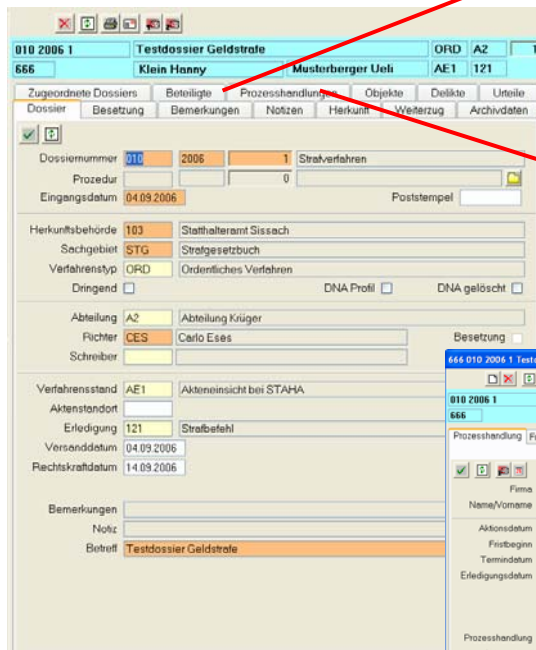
010 2006 1 | Testdossier Geldstrafe | ORD | A2
666 | Klein Hanny | Musterberger Ueli | AE1 | 121

Zugeordnete Dossiers | Beteiligte | Prozesshandlungen | Objekte | Delikte | Urteile
Dossier | Besetzung | Bemerkungen | Notizen | Herkunft | Weiterzug | Archivdaten

Dossiernummer 010 2006 1 Strafverfahren
Prozedur 0
Eingangsdatum 04.09.2006 Poststempel

Herkunftsbehörde 103 Statthalteramt Sissach
Sachgebiet STG Strafgesetzbuch
Verfahrenstyp ORD Ordentliches Verfahren
Dringend DNA Profil DNA gelöscht

Abteilung A2 Abteilung Krüger
Richter CES Carlo Eses Besetzung
Schreiber

Verfahrensstand AE1 Akteneinsicht bei STAHA
Aktenstandort
Erledigung 121 Strafbefehl
Versanddatum 04.09.2006
Rechtskraftdatum 14.09.2006

Bemerkungen
Notiz
Betreff Testdossier Geldstrafe

666 010 2006 1 Test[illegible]
010 2006 1
666
Prozesshandlung F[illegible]
Firma
Name/Vorname
Aktionsdatum
Fristbeginn
Termindatum
Erledigungsdatum
Prozesshandlung